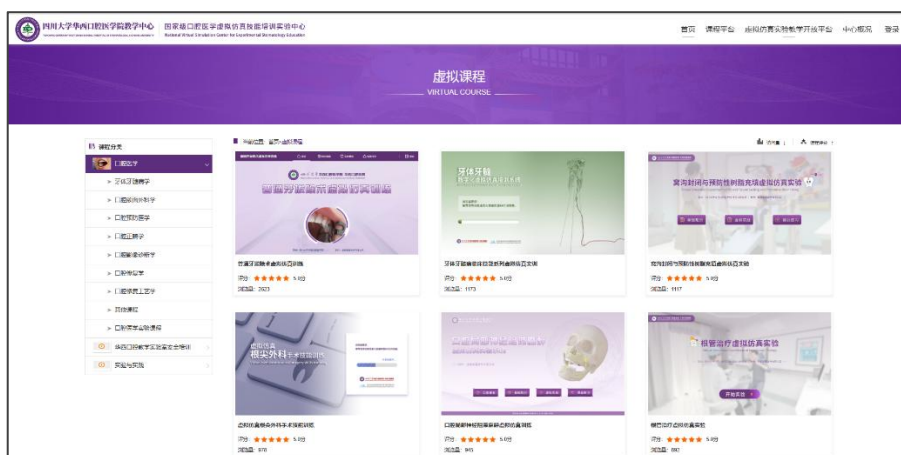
四川大学华西口腔医学院教学中心 | 国家级口腔医学虚拟仿真实验教学中心
National Virtual Simulation Center for Experimental Stomatology Education

首页 课程平台 虚拟仿真实验教学开放平台 中心概况 登录

虚拟课程
VIRTUAL COURSE

课程分类
口腔医学
> 牙体牙髓病学
> 口腔颌面外科学
> 口腔预防医学
> 口腔正畸学
> 口腔黏膜病学
> 口腔修复学
> 口腔材料学
> 口腔修复工艺学
> 其他课程
> 口腔医学基础课程
华西口腔教学实验室安全培训
实验与实践

当前位置：首页 > 虚拟课程

浏览量 | 课程排序

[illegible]
评分：★★★★★ 5.0分
浏览量：2623

牙体牙髓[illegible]
评分：★★★★★ 5.0分
浏览量：1173

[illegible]
评分：★★★★★ 5.0分
浏览量：1117

虚拟仿真根尖外科手术技能训练
评分：★★★★★ 5.0分
浏览量：970

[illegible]
评分：★★★★★ 5.0分
浏览量：905

根管治疗虚拟仿真实验
评分：★★★★★ 5.0分
浏览量：892